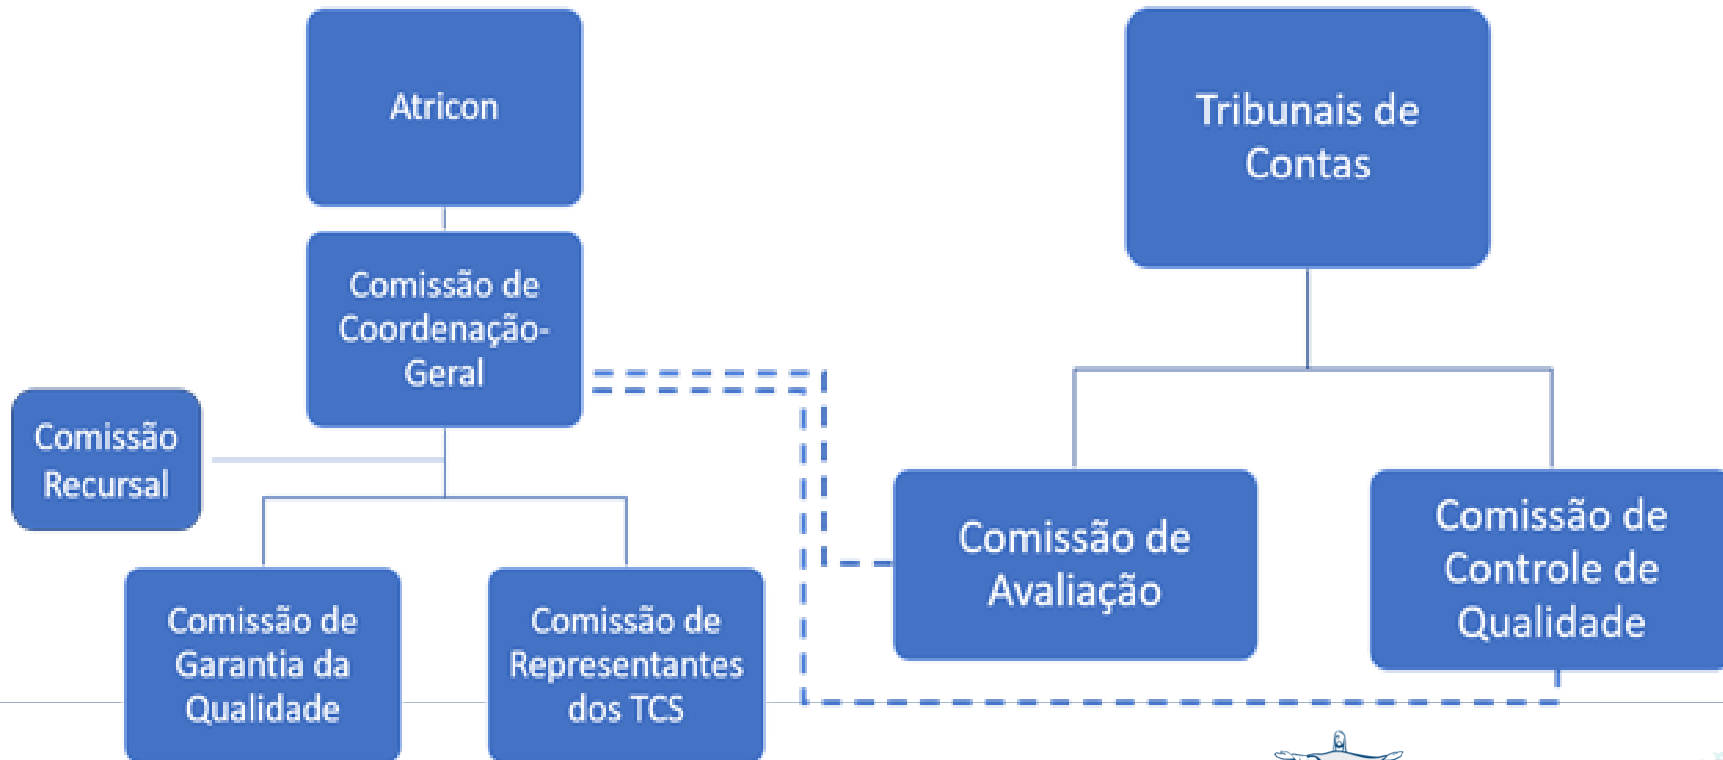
Atricon

Tribunais de Contas

Comissão de Coordenação-Geral

Comissão Recursal

Comissão de Avaliação

Comissão de Controle de Qualidade

Comissão de Garantia da Qualidade

Comissão de Representantes dos TCS